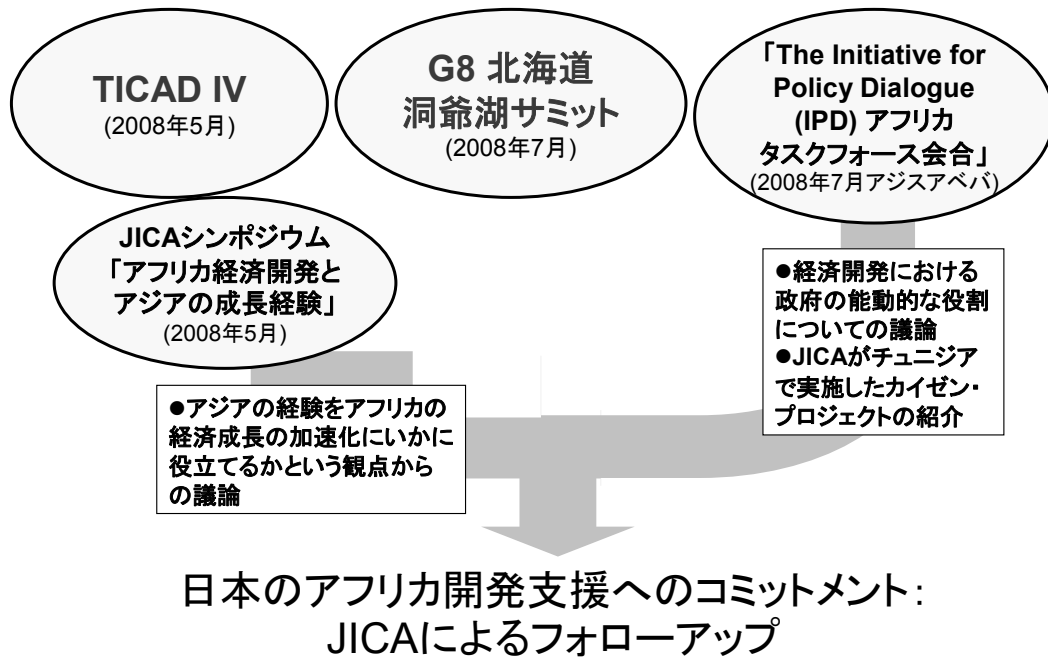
TICAD IV
(2008年5月)

G8 北海道
洞爺湖サミット
(2008年7月)

「The Initiative for Policy Dialogue (IPD) アフリカ タスクフォース会合」
(2008年7月アジスアベバ)

JICAシンポジウム
「アフリカ経済開発と
アジアの成長経験」
(2008年5月)

●経済開発における政府の能動的な役割についての議論
●JICAがチュニジアで実施したカイゼン・プロジェクトの紹介

●アジアの経験をアフリカの経済成長の加速化にいかに役立てるかという観点からの議論

日本のアフリカ開発支援へのコミットメント:
JICAによるフォローアップ